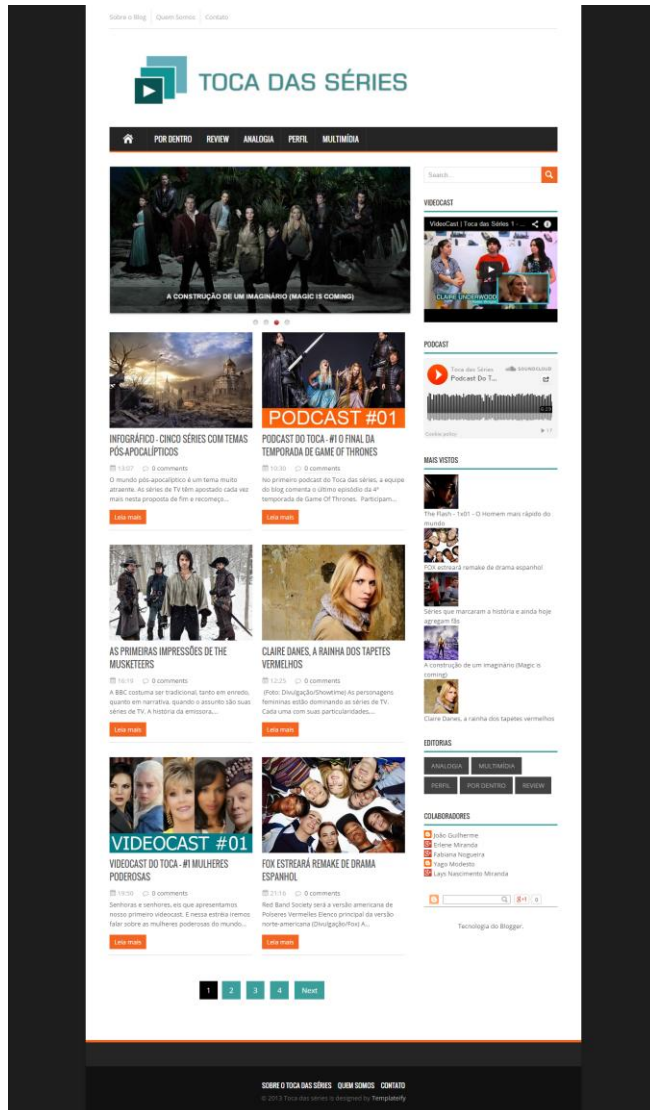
Sobre o Blog | Quem Somos | Contato

TOCA DAS SÉRIES

POR DENTRO REVIEW ANALOGIA PERFIL MULTIMÍDIA

A CONSTRUÇÃO DE UM IMAGINÁRIO (MAGIC IS COMING)

INFOGRÁFICO - CINCO SÉRIES COM TEMAS PÓS-APOCALÍPTICOS

13:07 0 comments

O mundo pós-apocalíptico é um tema muito atraente. As séries de TV têm apostado cada vez mais nesta proposta de fim e recomeço...

Leia mais

PODCAST #01

PODCAST DO TOCA - #1 O FINAL DA TEMPORADA DE GAME OF THRONES

10:30 0 comments

No primeiro podcast do Toca das séries, a equipe do blog comenta o último episódio da 4ª temporada de Game Of Thrones. Participam...

Leia mais

AS PRIMEIRAS IMPRESSÕES DE THE MUSKETEERS

16:19 0 comments

A BBC costuma ser tradicional, tanto em enredo, quanto em narrativa, quando o assunto são suas séries de TV. A história da emissora...

Leia mais

CLAIRE DANES, A RAINHA DOS TAPETES VERMELHOS

12:25 0 comments

(Foto: Divulgação/Showtime) As personagens femininas estão dominando as séries de TV. Cada uma com suas particularidades,...

Leia mais

VIDEOCAST #01

VIDEOCAST DO TOCA - #1 MULHERES PODEROSAS

19:56 0 comments

Senhoras e senhores, eis que apresentamos nosso primeiro videocast. E nessa estréia iremos falar sobre as mulheres poderosas do mundo...

Leia mais

FOX ESTREARÁ REMAKE DE DRAMA ESPANHOL

21:16 0 comments

Red Band Society será a versão americana de Polseres Vermelles Elenco principal da versão norte-americana (Divulgação/Fox) A...

Leia mais

1 2 3 4 Next

Search...

VIDEOCAST

VideoCast | Toca das Séries 1 ...

CLAIRE UNDERWOOD

PODCAST

Toca das Séries
Podcast Do T...

Cookie policy

MAIS VISTOS

The Flash - 1x01 - O Homem mais rápido do mundo

FOX estreará remake de drama espanhol

Séries que marcaram a história e ainda hoje agregam fãs

A construção de um imaginário (Magic is coming)

Claire Danes, a rainha dos tapetes vermelhos

EDITORIAS

ANALOGIA MULTIMÍDIA PERFIL POR DENTRO REVIEW

COLABORADORES

João Guilherme
Erlene Miranda
Fabiana Nogueira
Yago Modesto
Layo Nascimento Miranda

Tecnologia do Blogger.

SOBRE O TOCA DAS SÉRIES QUEM SOMOS CONTATO

© 2013 Toca das séries is designed by Templateify